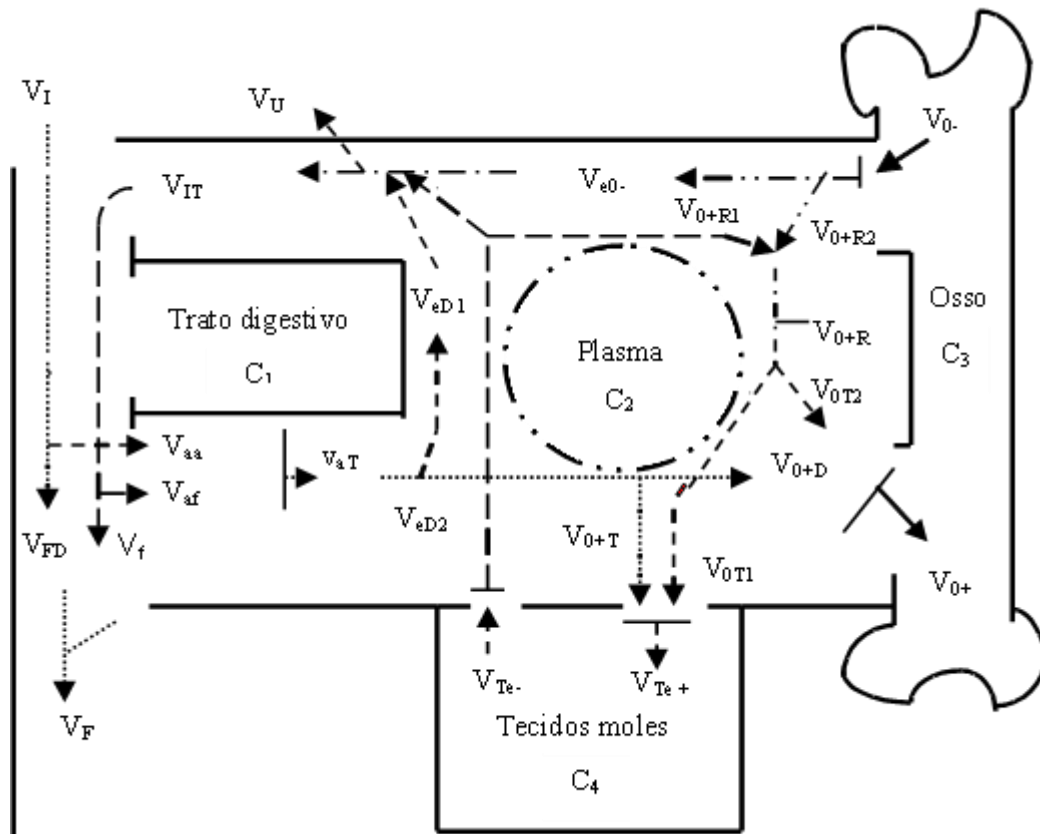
$V_I$

$V_U$

$V_{0-}$

$V_{IT}$

$V_{e0-}$

$V_{0+R1}$

$V_{0+R2}$

Trato digestivo

$C_1$

$V_{eD1}$

Plasma

$C_2$

Osso

$C_3$

$V_{0+R}$

$V_{0T2}$

$V_{aa}$

$V_{aT}$

$V_{af}$

$V_{0+D}$

$V_{FD}$

$V_f$

$V_{eD2}$

$V_{0+T}$

$V_{0T1}$

$V_{0+}$

$V_{Te-}$

$V_{Te+}$

$V_F$

Tecidos moles

$C_4$